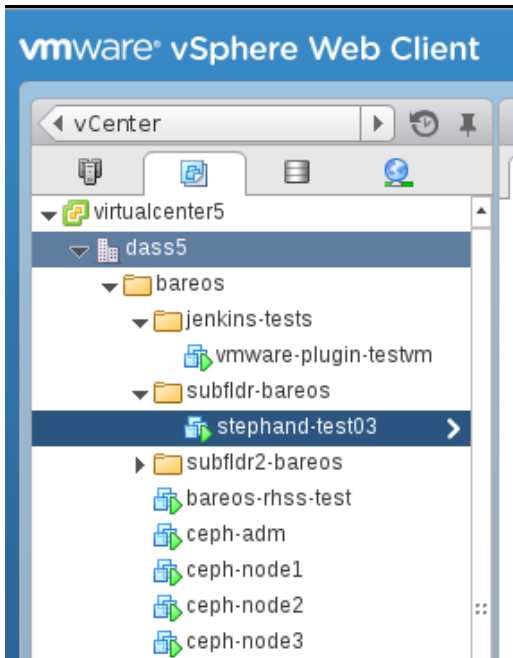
vmware® vSphere Web Client

vCenter

virtualcenter5
dass5
bareos
jenkins-tests
vmware-plugin-testvm
subfldr-bareos
stephand-test03
subfldr2-bareos
bareos-rhss-test
ceph-adm
ceph-node1
ceph-node2
ceph-node3